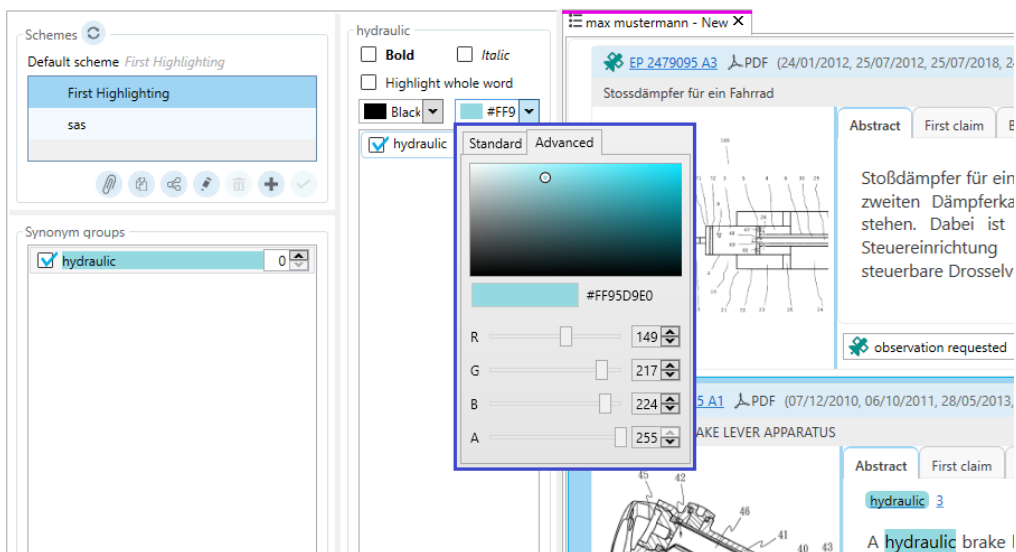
Schemes

Default scheme First Highlighting

First Highlighting

sas

Synonym groups

hydraulic 0

hydraulic

Bold Italic

Highlight whole word

Black #FF9

hydraulic

Standard Advanced

#FF95D9E0

R 149

G 217

B 224

A 255

max mustermann - New ✕

EP 2479095 A3 PDF (24/01/2012, 25/07/2012, 25/07/2018,

Stossdämpfer für ein Fahrrad

Abstract First claim

Stoßdämpfer für ein zweiten Dämpferka stehen. Dabei ist Steuereinrichtung steuerbare Drosselv

observation requested

5 A1 PDF (07/12/2010, 06/10/2011, 28/05/2013,

AKE LEVER APPARATUS

Abstract First claim

hydraulic 3

A hydraulic brake